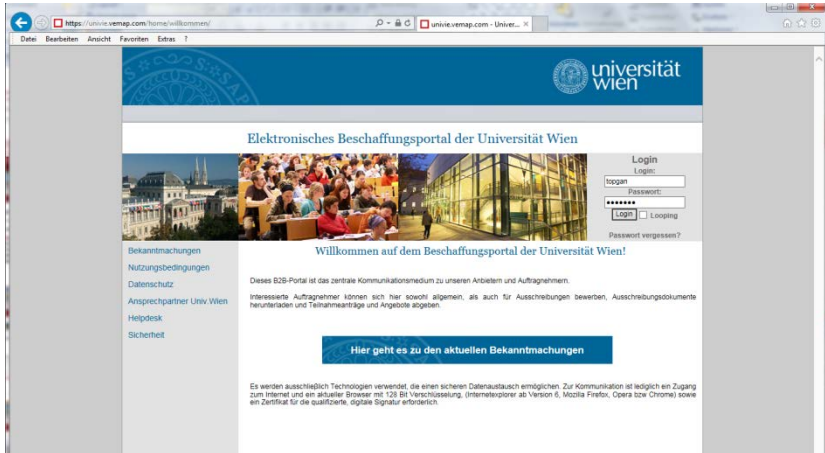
https://univie.vemap.com/home/willkommen/

univie.vemap.com - Univer... ×

Datei Bearbeiten Ansicht Favoriten Extras ?

universität wien

Elektronisches Beschaffungsportal der Universität Wien

Login
Login:
topgan
Passwort:
••••••••
Login Looping
Passwort vergessen?

Bekanntmachungen
Nutzungsbedingungen
Datenschutz
Ansprechpartner Univ.Wien
Helpdesk
Sicherheit

Willkommen auf dem Beschaffungsportal der Universität Wien!

Dieses B2B-Portal ist das zentrale Kommunikationsmedium zu unseren Anbietern und Auftragnehmern.

Interessierte Auftragnehmer können sich hier sowohl allgemein, als auch für Ausschreibungen bewerben, Ausschreibungsdokumente herunterladen und Teilnahmeanträge und Angebote abgeben.

Hier geht es zu den aktuellen Bekanntmachungen

Es werden ausschließlich Technologien verwendet, die einen sicheren Datenaustausch ermöglichen. Zur Kommunikation ist lediglich ein Zugang zum Internet und ein aktueller Browser mit 128 Bit Verschlüsselung, (Internetexplorer ab Version 6, Mozilla Firefox, Opera bzw Chrome) sowie ein Zertifikat für die qualifizierte, digitale Signatur erforderlich.